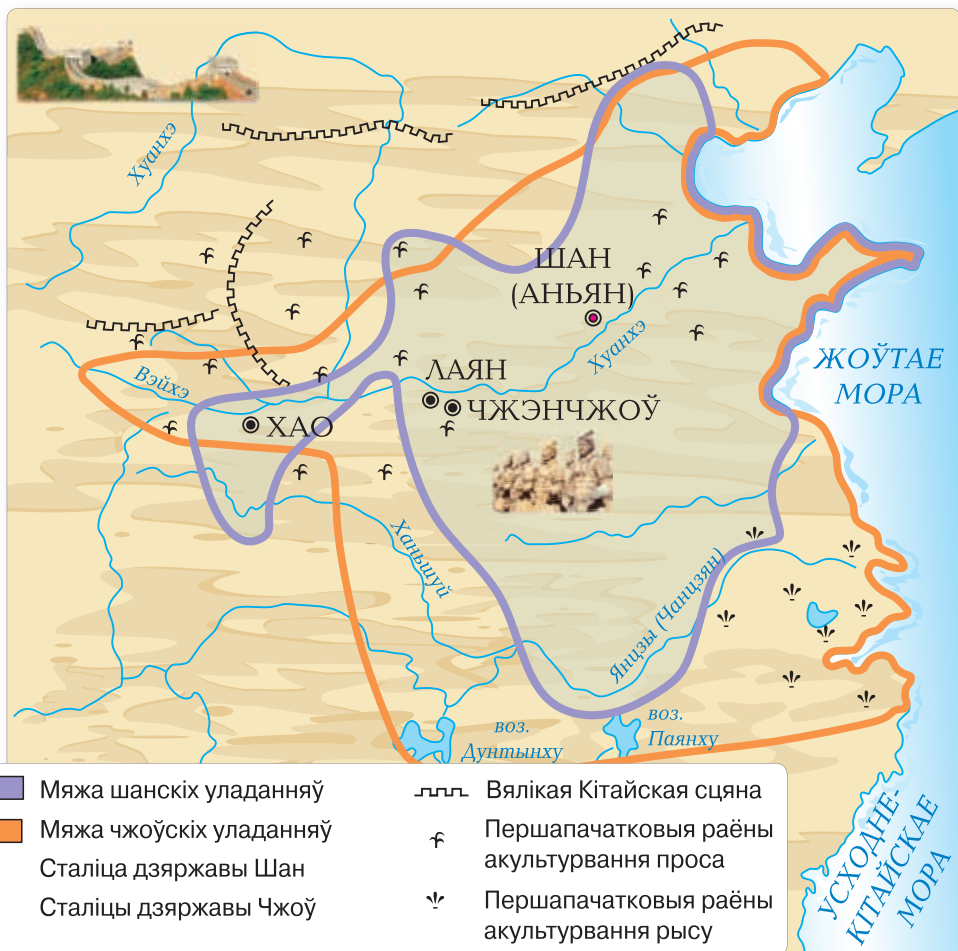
Хуанхэ

ШАН
(АНЬЯН)

Хуанхэ

ЖОЎТАЕ
МОРА

Вэйхэ

ЛАЯН

ХАО

ЧЖЭНЧЖОЎ

Ханьшуй

Янцзы (Чанцзян)

воз.
Дунтынху

воз.
Паянху

УСХОДНЕ-
КІТАЙСКАЕ
МОРА

Мяжа шанскіх уладанняў
Мяжа чжоўскіх уладанняў
Сталіца дзяржавы Шан
Сталіцы дзяржавы Чжоў

Вялікая Кітайская сцяна
Першапачатковыя раёны акультурвання проса
Першапачатковыя раёны акультурвання рысу